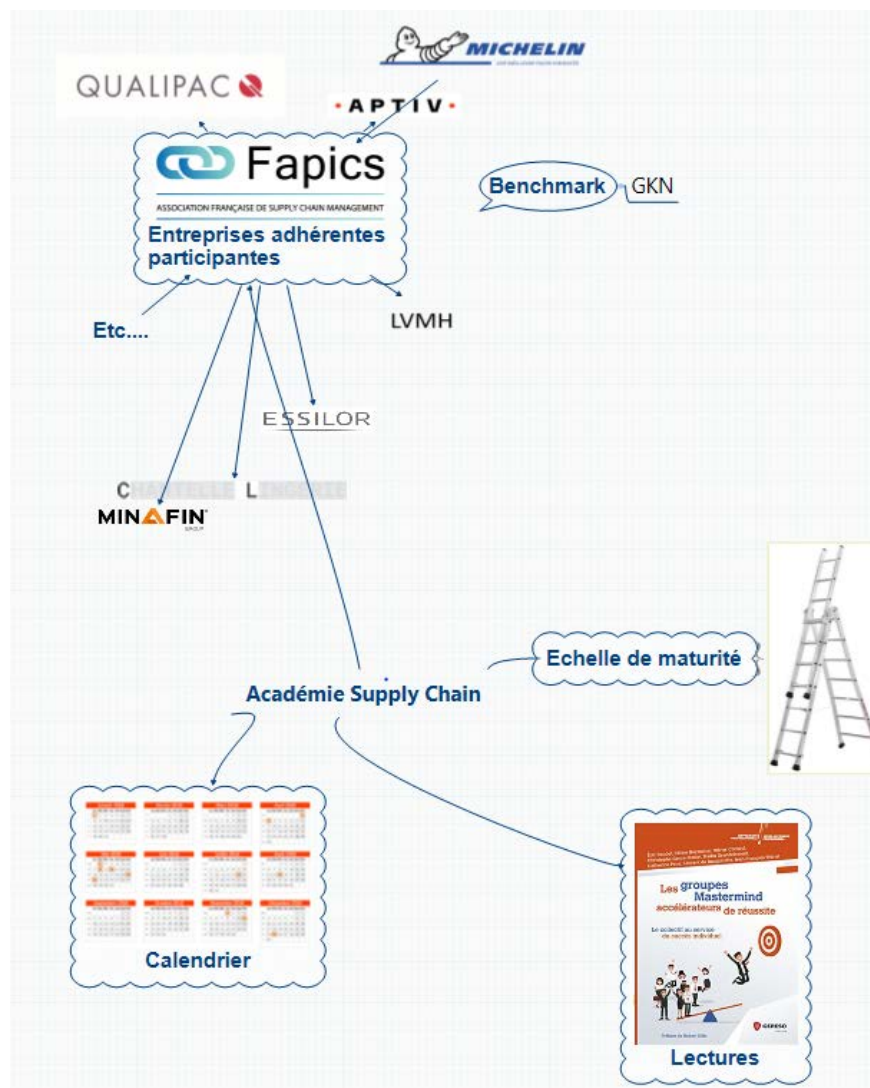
MICHELIN

QUALIPAC

·APTIV·

Fapics

ASSOCIATION FRANÇAISE DE SUPPLY CHAIN MANAGEMENT

Entreprises adhérentes participantes

Benchmark

GKN

Etc....

LVMH

ESSILOR

C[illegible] L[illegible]

MINAFIN

Echelle de maturité

Académie Supply Chain

Les groupes Mastermind accélérateurs de réussite

Le collectif au service du succès individuel

GERESO

Calendrier

Lectures